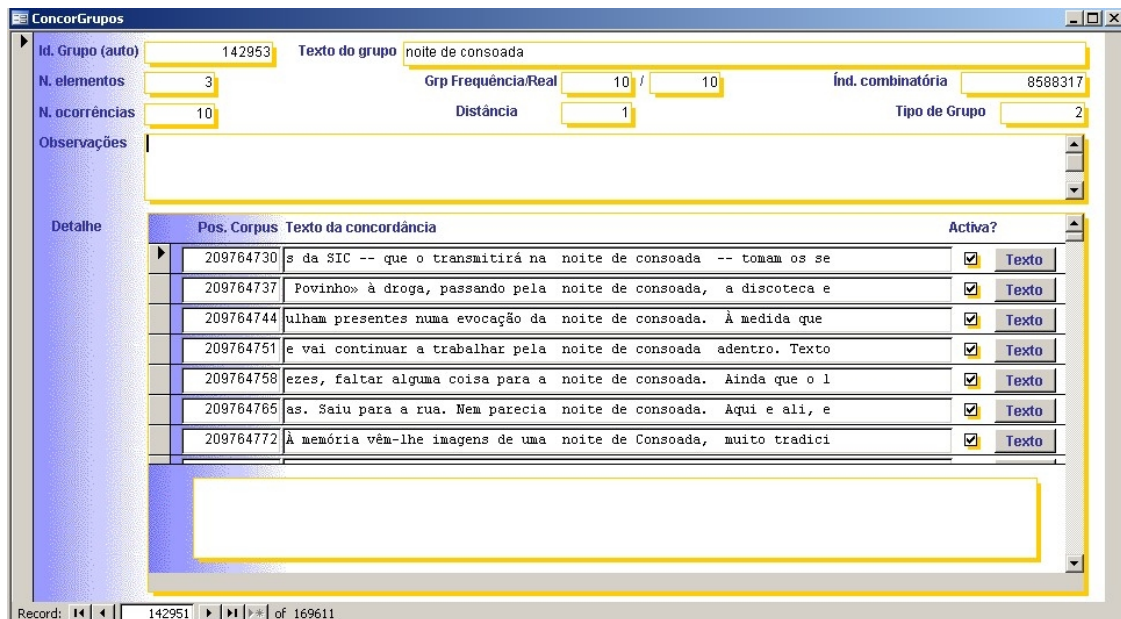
ConcorGrupos

Id. Grupo (auto) 142953
Texto do grupo noite de consoada

N. elementos 3
Grp Frequência/Real 10 / 10
Índ. combinatória 8588317

N. ocorrências 10
Distância 1
Tipo de Grupo 2

Observações

Detalhe

| Pos. Corpus | Texto da concordância | Activa? | |
|---|---|---|---|
| 209764730 | s da SIC -- que o transmitirá na noite de consoada -- tomam os se | ☑ | Texto |
| 209764737 | Povinho» à droga, passando pela noite de consoada, a discoteca e | ☑ | Texto |
| 209764744 | ulham presentes numa evocação da noite de consoada. À medida que | ☑ | Texto |
| 209764751 | e vai continuar a trabalhar pela noite de consoada adentro. Texto | ☑ | Texto |
| 209764758 | ezes, faltar alguma coisa para a noite de consoada. Ainda que o l | ☑ | Texto |
| 209764765 | as. Saiu para a rua. Nem parecia noite de consoada. Aqui e ali, e | ☑ | Texto |
| 209764772 | À memória vêm-lhe imagens de uma noite de Consoada, muito tradici | ☑ | Texto |

Record: 142951 of 169611